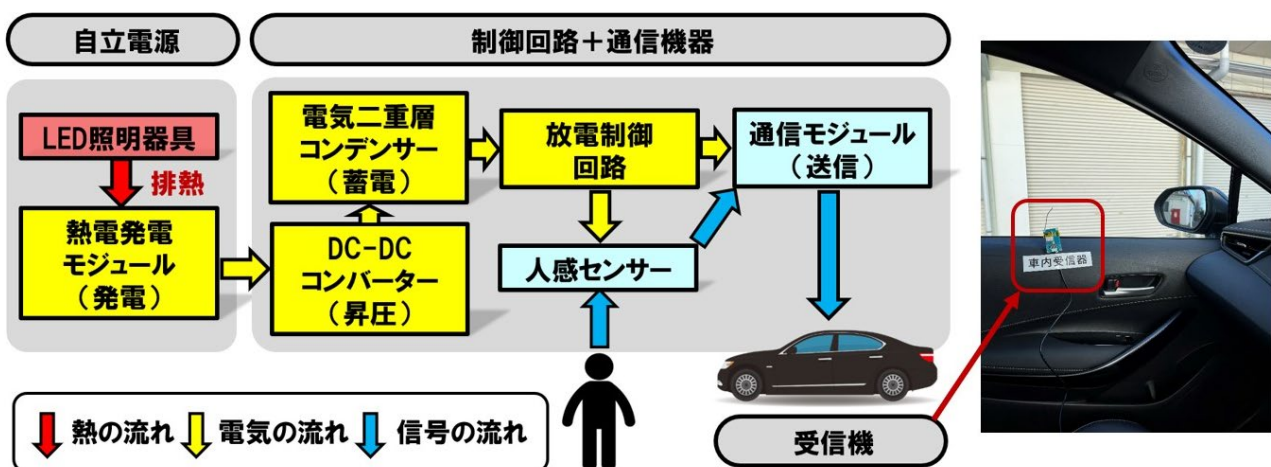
自立電源

制御回路＋通信機器

LED照明器具

排熱

熱電発電モジュール（発電）

電気二重層コンデンサー（蓄電）

DC-DCコンバーター（昇圧）

放電制御回路

人感センサー

通信モジュール（送信）

車内受信器

熱の流れ　電気の流れ　信号の流れ

受信機